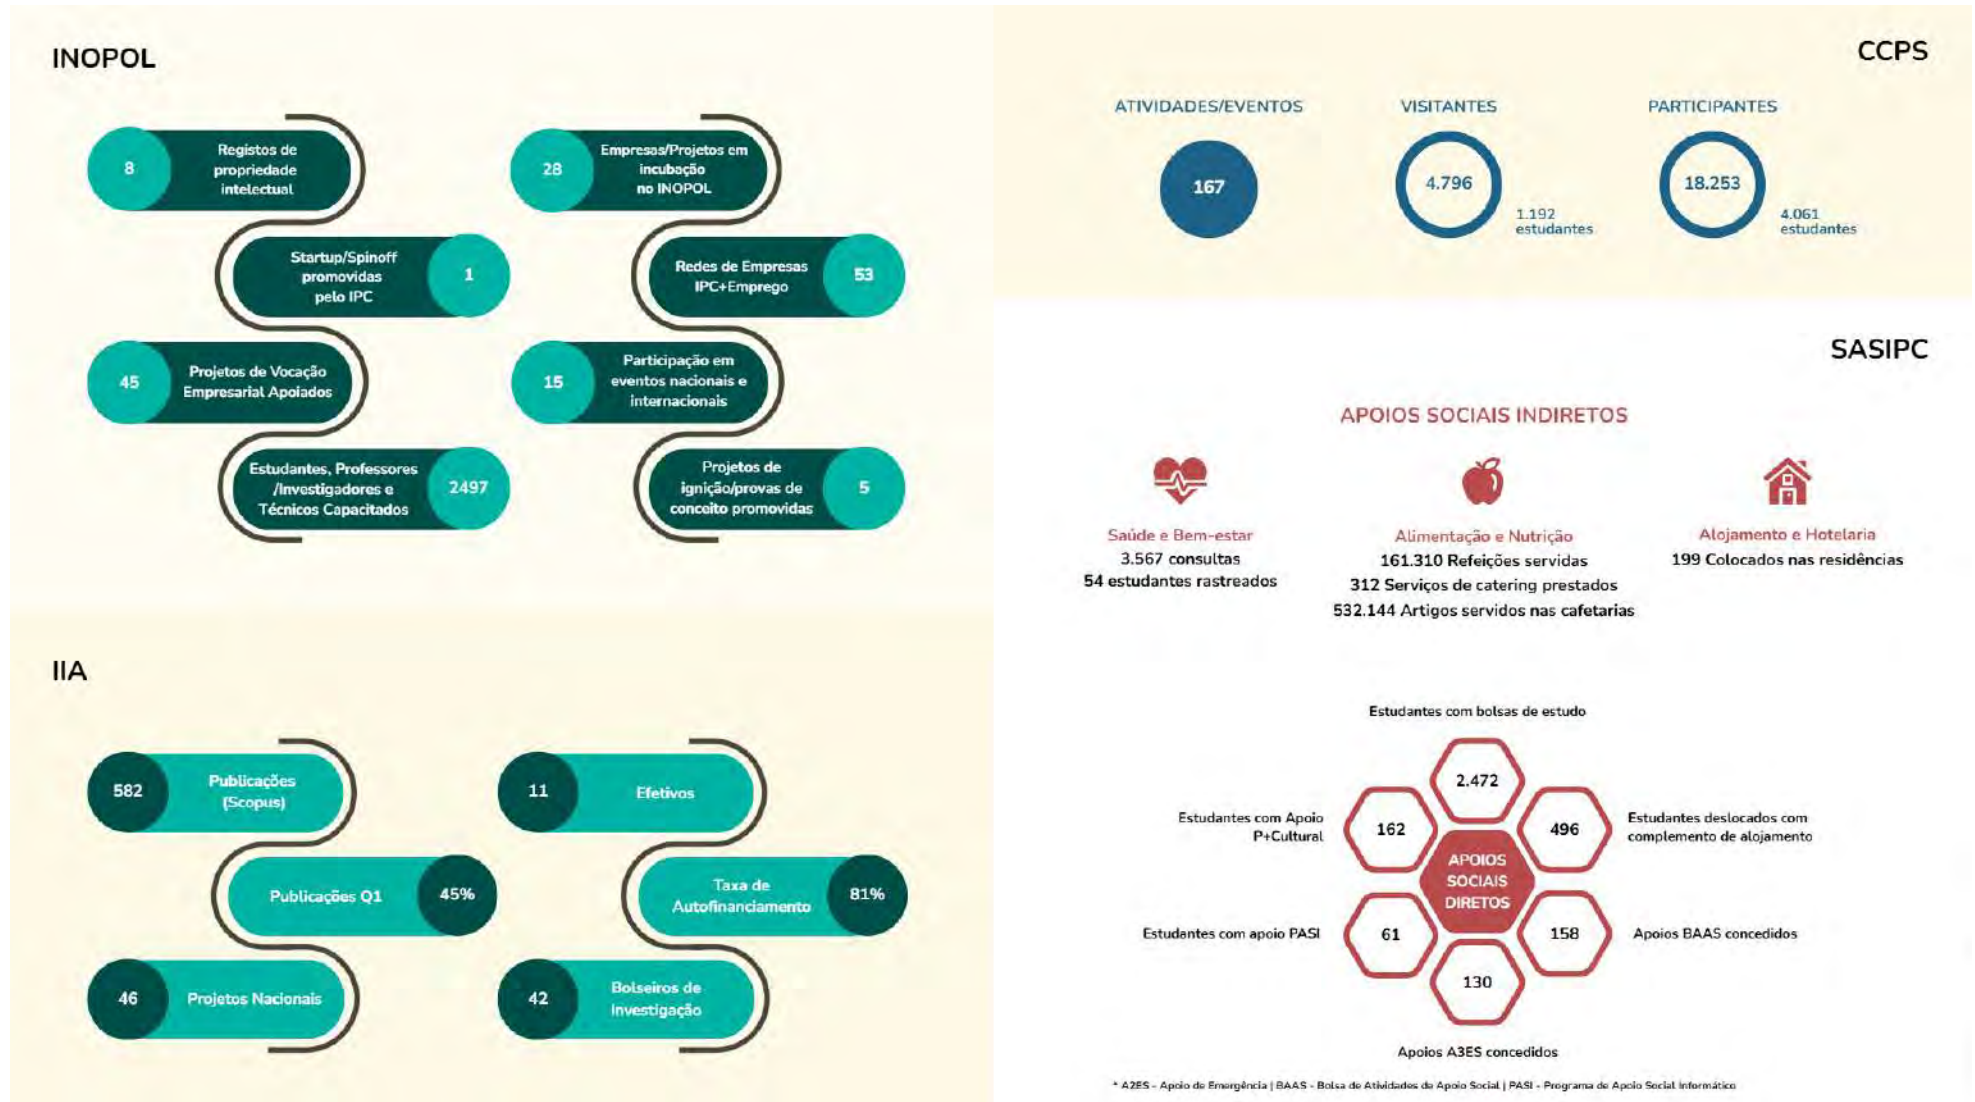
INOPOL

8 Registos de propriedade intelectual

Startup/Spinoff promovidas pelo IPC 1

45 Projetos de Vocação Empresarial Apoiados

Estudantes, Professores /Investigadores e Técnicos Capacitados 2497

28 Empresas/Projetos em incubação no INOPOL

Redes de Empresas IPC+Emprego 53

15 Participação em eventos nacionais e internacionais

Projetos de ignição/provas de conceito promovidas 5

IIA

582 Publicações (Scopus)

Publicações Q1 45%

46 Projetos Nacionais

11 Efetivos

Taxa de Autofinanciamento 81%

42 Bolseiros de Investigação

CCPS

ATIVIDADES/EVENTOS
167

VISITANTES
4.796
1.192 estudantes

PARTICIPANTES
18.253
4.061 estudantes

SASIPC

APOIOS SOCIAIS INDIRETOS

Saúde e Bem-estar
3.567 consultas
54 estudantes rastreados

Alimentação e Nutrição
161.310 Refeições servidas
312 Serviços de catering prestados
532.144 Artigos servidos nas cafetarias

Alojamento e Hotelaria
199 Colocados nas residências

Estudantes com bolsas de estudo
2.472

Estudantes com Apoio P+Cultural
162

496
Estudantes deslocados com complemento de alojamento

APOIOS SOCIAIS DIRETOS

Estudantes com apoio PASI
61

158
Apoios BAAS concedidos

130
Apoios A3ES concedidos

* A3ES - Apoio de Emergência | BAAS - Bolsa de Atividades de Apoio Social | PASI - Programa de Apoio Social Informático